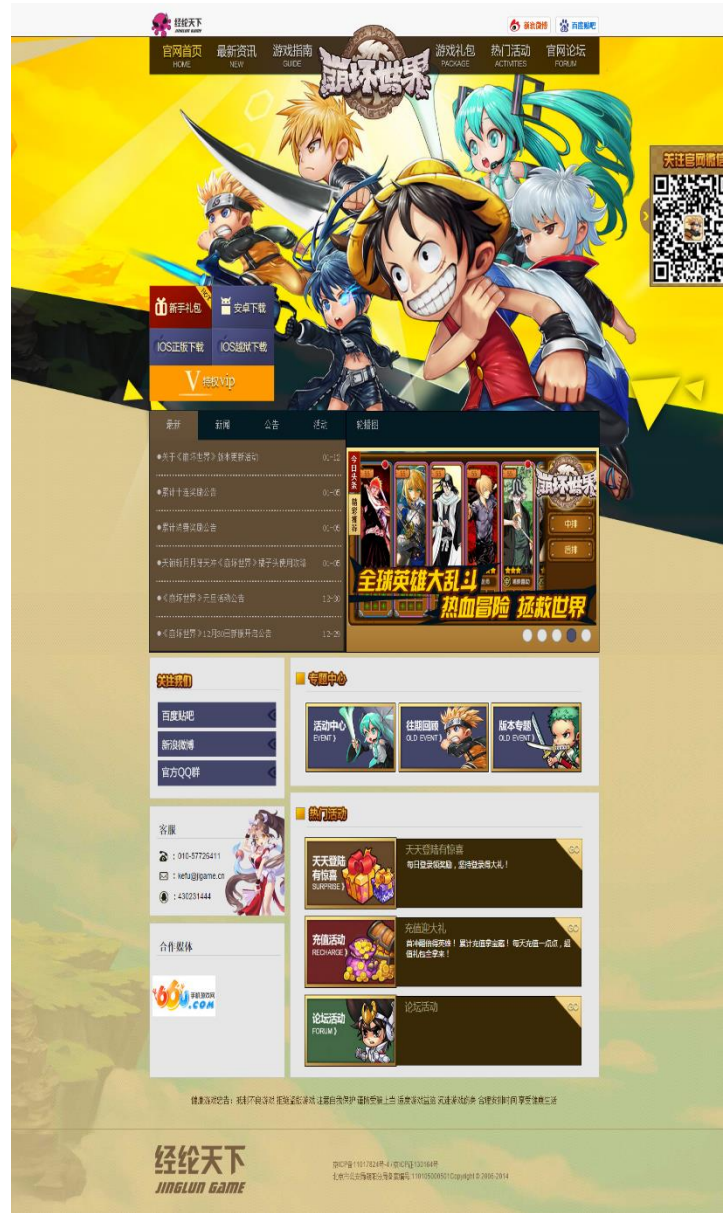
经纶天下 JINGLUN GAME

新浪微博 百度贴吧

官网首页 HOME
最新资讯 NEW
游戏指南 GUIDE
游戏礼包 PACKAGE
热门活动 ACTIVITIES
官网论坛 FORUM

动漫世界

关注官网微信

新手礼包
安卓下载
IOS正版下载
IOS越狱下载
V 特权vip

最新 新闻 公告 活动 轮播图

●关于《动漫世界》版本更新说明 01-12
●累计十连奖励公告 01-05
●累计消费奖励公告 01-05
●关于新开月月活动《动漫世界》猜子头使用说明 01-05
●《动漫世界》元旦活动公告 12-30
●《动漫世界》12月30日新服开启公告 12-29

今日头条
全球英雄大乱斗 热血冒险 拯救世界
中辣
召唤

关注我们
百度贴吧
新浪微博
官方QQ群

专题中心
活动中心 EVENT
往期回顾 OLD EVENT
版本专题 OLD EVENT

客服
：010-57726411
：kefu@jjgame.cn
：430231444

合作媒体
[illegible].COM

热门活动
天天登陆有惊喜 SURPRISE
天天登陆有惊喜
每日登录领奖励，坚持登录得大礼！
充值活动 RECHARGE
充值送大礼
首冲赠送稀有英雄！累计充值享金额！每天充值一点点，超值礼包全拿来！
论坛活动 FORUM
论坛活动

健康游戏忠告：抵制不良游戏 拒绝盗版游戏 注意自我保护 谨防受骗上当 适度游戏益脑 沉迷游戏伤身 合理安排时间 享受健康生活

经纶天下 JINGLUN GAME
京ICP备11017824号-4 / 京ICP证130164号
北京市文化市场经营许可证编号：110105000501Copyright © 2006-2014